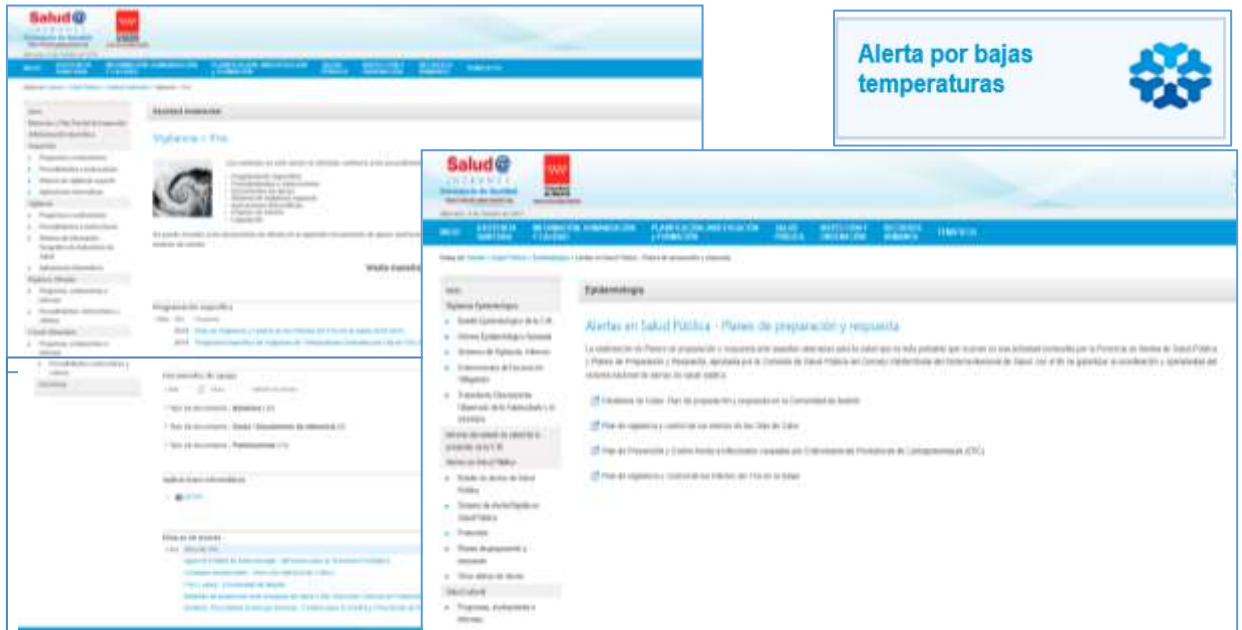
Salud Madrid

Alerta por bajas temperaturas

Vigilancia > Frío

Salud Madrid

INICIO ASISTENCIA SANITARIA INFORMACIÓN, ADMINISTRACIÓN Y ACCESO PLANIFICACIÓN, INVESTIGACIÓN Y FORMACIÓN SALUD PÚBLICA INSPECCIÓN Y ORDENACIÓN RECURSOS HUMANOS TEMÁTICOS

Epidemiología

Alertas en Salud Pública - Planes de preparación y respuesta

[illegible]